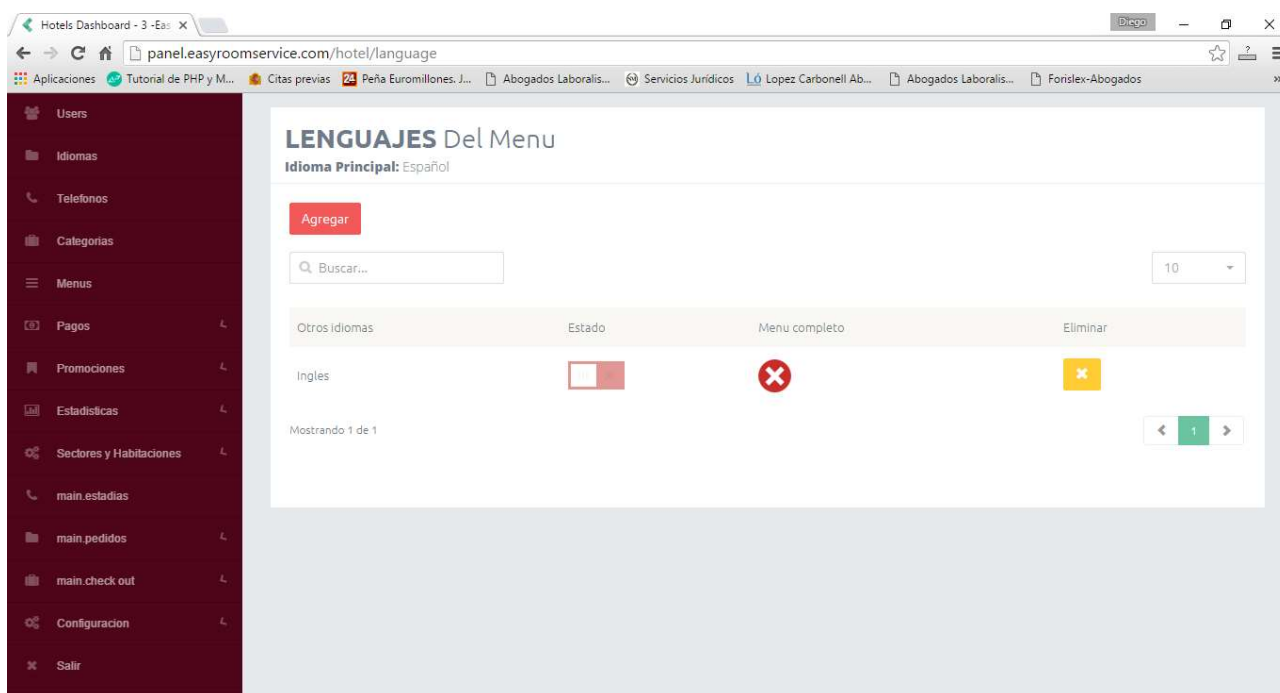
Hotels Dashboard - 3 -Eas ×

Diego

panel.easyroomservice.com/hotel/language

Aplicaciones Tutorial de PHP y M... Citas previas Peña Euromillones. J... Abogados Laboralis... Servicios Jurídicos Lopez Carbonell Ab... Abogados Laboralis... Forislex-Abogados

Users
Idiomas
Telefonos
Categorias
Menus
Pagos
Promociones
Estadisticas
Sectores y Habitaciones
main.estadias
main.pedidos
main.check out
Configuracion
Salir

LENGUAJES Del Menu
Idioma Principal: Español

Agregar

Buscar...

10

| Otros idiomas | Estado | Menu completo | Eliminar |
|---|---|---|---|
| Ingles | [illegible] | | |

Mostrando 1 de 1

1